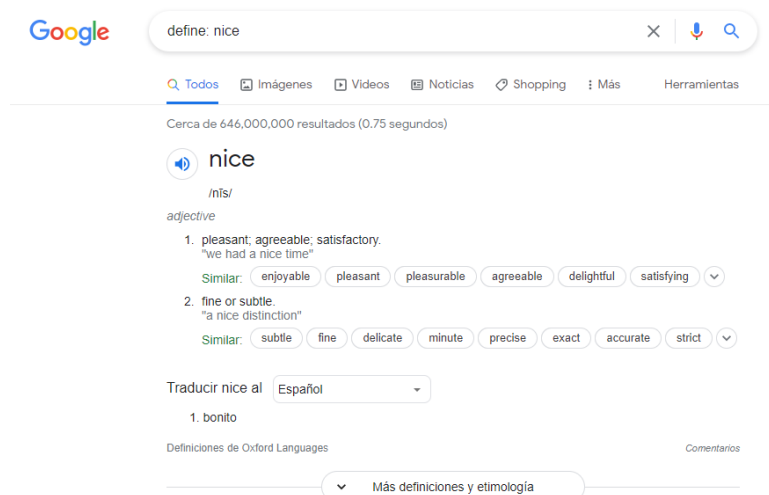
Google

define: nice

Todos Imágenes Videos Noticias Shopping Más Herramientas

Cerca de 646,000,000 resultados (0.75 segundos)

nice

/nīs/

adjective

1. pleasant; agreeable; satisfactory.
"we had a nice time"
Similar: enjoyable pleasant pleasurable agreeable delightful satisfying

2. fine or subtle.
"a nice distinction"
Similar: subtle fine delicate minute precise exact accurate strict

Traducir nice al Español

1. bonito

Definiciones de Oxford Languages

Comentarios

Más definiciones y etimología